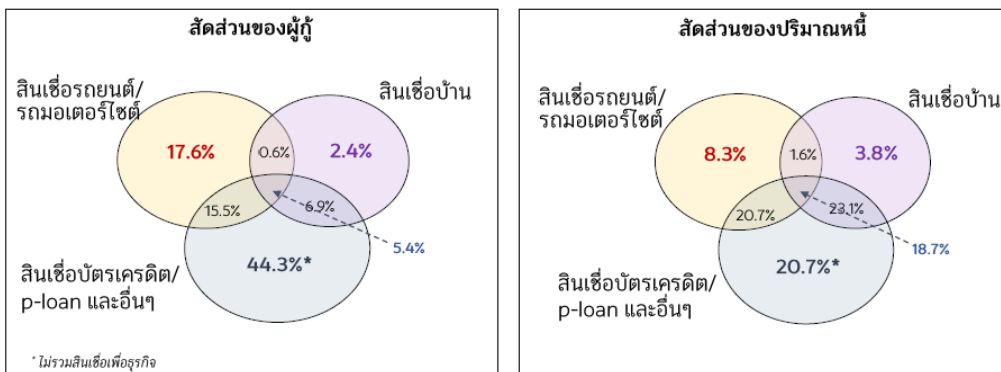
สัดส่วนของผู้กู้

สินเชื่อรถยนต์/ รถมอเตอร์ไซต์

สินเชื่อบ้าน

17.6%

0.6%

2.4%

15.5%

6.9%

5.4%

สินเชื่อบัตรเครดิต/ p-loan และอื่นๆ

44.3%*

* ไม่รวมสินเชื่อเพื่อธุรกิจ

สัดส่วนของปริมาณหนี้

สินเชื่อรถยนต์/ รถมอเตอร์ไซต์

สินเชื่อบ้าน

8.3%

1.6%

3.8%

20.7%

23.1%

18.7%

สินเชื่อบัตรเครดิต/ p-loan และอื่นๆ

20.7%*